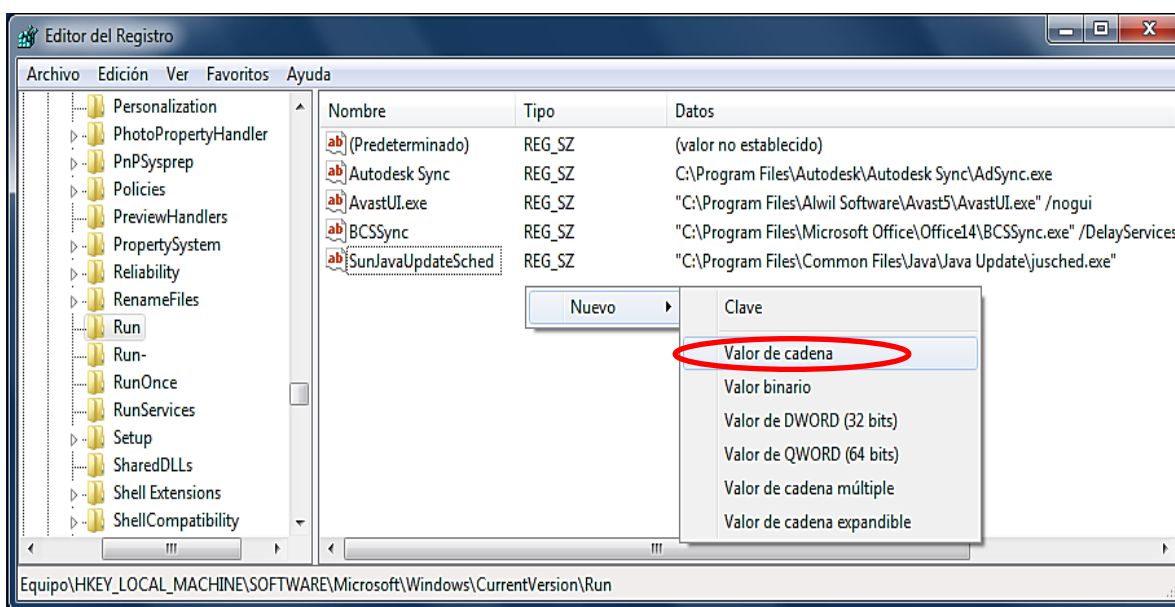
Editor del Registro

Archivo Edición Ver Favoritos Ayuda

Personalization
PhotoPropertyHandler
PnPSysprep
Policies
PreviewHandlers
PropertySystem
Reliability
RenameFiles
Run
Run-
RunOnce
RunServices
Setup
SharedDLLs
Shell Extensions
ShellCompatibility

| Nombre | Tipo | Datos |
|---|---|---|
| (Predeterminado) | REG_SZ | (valor no establecido) |
| Autodesk Sync | REG_SZ | C:\Program Files\Autodesk\Autodesk Sync\AdSync.exe |
| AvastUI.exe | REG_SZ | "C:\Program Files\Alwil Software\Avast5\AvastUI.exe" /nogui |
| BCSSync | REG_SZ | "C:\Program Files\Microsoft Office\Office14\BCSSync.exe" /DelayServices |
| SunJavaUpdateSched | REG_SZ | "C:\Program Files\Common Files\Java\Java Update\jusched.exe" |

Nuevo
Clave
Valor de cadena
Valor binario
Valor de DWORD (32 bits)
Valor de QWORD (64 bits)
Valor de cadena múltiple
Valor de cadena expandible

Equipo\HKEY_LOCAL_MACHINE\SOFTWARE\Microsoft\Windows\CurrentVersion\Run